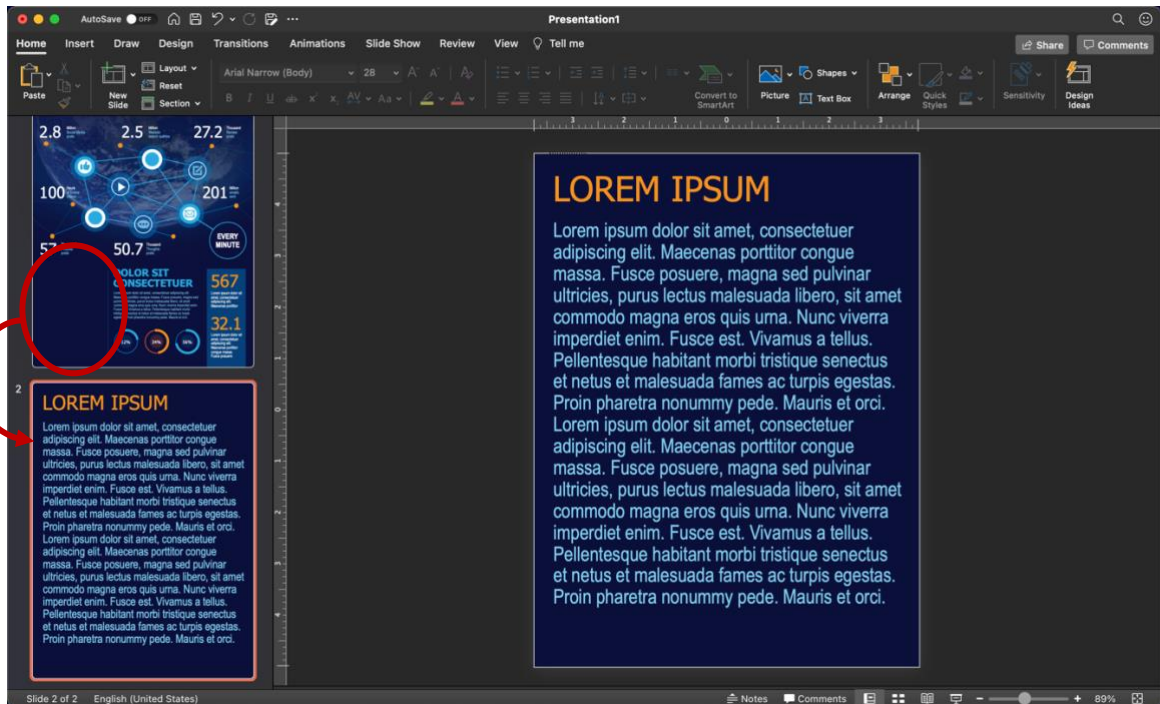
AutoSave OFF

Presentation1

Home Insert Draw Design Transitions Animations Slide Show Review View Tell me

Share Comments

Paste New Slide Layout Reset Section Arial Narrow (Body) 28 Convert to SmartArt Picture Shapes Text Box Arrange Quick Styles Sensitivity Design Ideas

2.8 2.5 27.2 100 201 57 50.7 EVERY MINUTE DOLOR SIT CONSECTETUER 567 32.1

2

LOREM IPSUM

Lorem ipsum dolor sit amet, consectetuer adipiscing elit. Maecenas porttitor congue massa. Fusce posuere, magna sed pulvinar ultricies, purus lectus malesuada libero, sit amet commodo magna eros quis urna. Nunc viverra imperdiet enim. Fusce est. Vivamus a tellus. Pellentesque habitant morbi tristique senectus et netus et malesuada fames ac turpis egestas. Proin pharetra nonummy pede. Mauris et orci. Lorem ipsum dolor sit amet, consectetuer adipiscing elit. Maecenas porttitor congue massa. Fusce posuere, magna sed pulvinar ultricies, purus lectus malesuada libero, sit amet commodo magna eros quis urna. Nunc viverra imperdiet enim. Fusce est. Vivamus a tellus. Pellentesque habitant morbi tristique senectus et netus et malesuada fames ac turpis egestas. Proin pharetra nonummy pede. Mauris et orci.

LOREM IPSUM

Lorem ipsum dolor sit amet, consectetuer adipiscing elit. Maecenas porttitor congue massa. Fusce posuere, magna sed pulvinar ultricies, purus lectus malesuada libero, sit amet commodo magna eros quis urna. Nunc viverra imperdiet enim. Fusce est. Vivamus a tellus. Pellentesque habitant morbi tristique senectus et netus et malesuada fames ac turpis egestas. Proin pharetra nonummy pede. Mauris et orci. Lorem ipsum dolor sit amet, consectetuer adipiscing elit. Maecenas porttitor congue massa. Fusce posuere, magna sed pulvinar ultricies, purus lectus malesuada libero, sit amet commodo magna eros quis urna. Nunc viverra imperdiet enim. Fusce est. Vivamus a tellus. Pellentesque habitant morbi tristique senectus et netus et malesuada fames ac turpis egestas. Proin pharetra nonummy pede. Mauris et orci.

Slide 2 of 2 English (United States) Notes Comments 89%